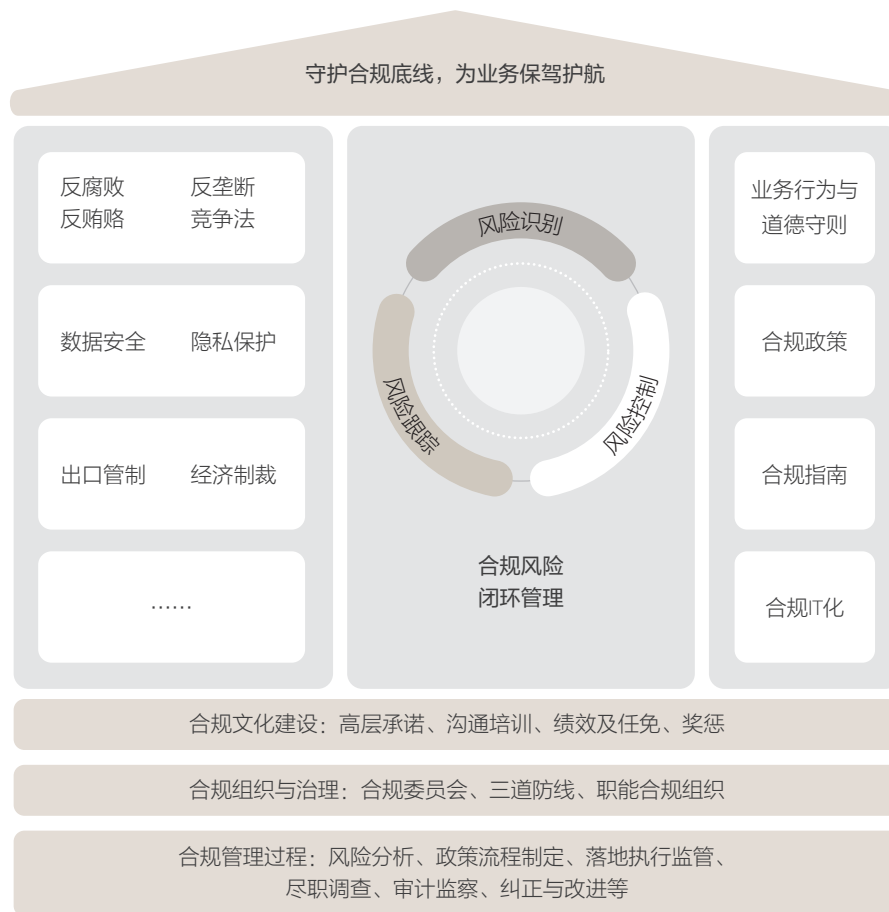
守护合规底线，为业务保驾护航

反腐败 反垄断
反贿赂 竞争法

数据安全 隐私保护

出口管制 经济制裁

……

风险识别

风险跟踪

风险控制

合规风险
闭环管理

业务行为与
道德守则

合规政策

合规指南

合规IT化

合规文化建设：高层承诺、沟通培训、绩效及任免、奖惩

合规组织与治理：合规委员会、三道防线、职能合规组织

合规管理过程：风险分析、政策流程制定、落地执行监管、尽职调查、审计监察、纠正与改进等